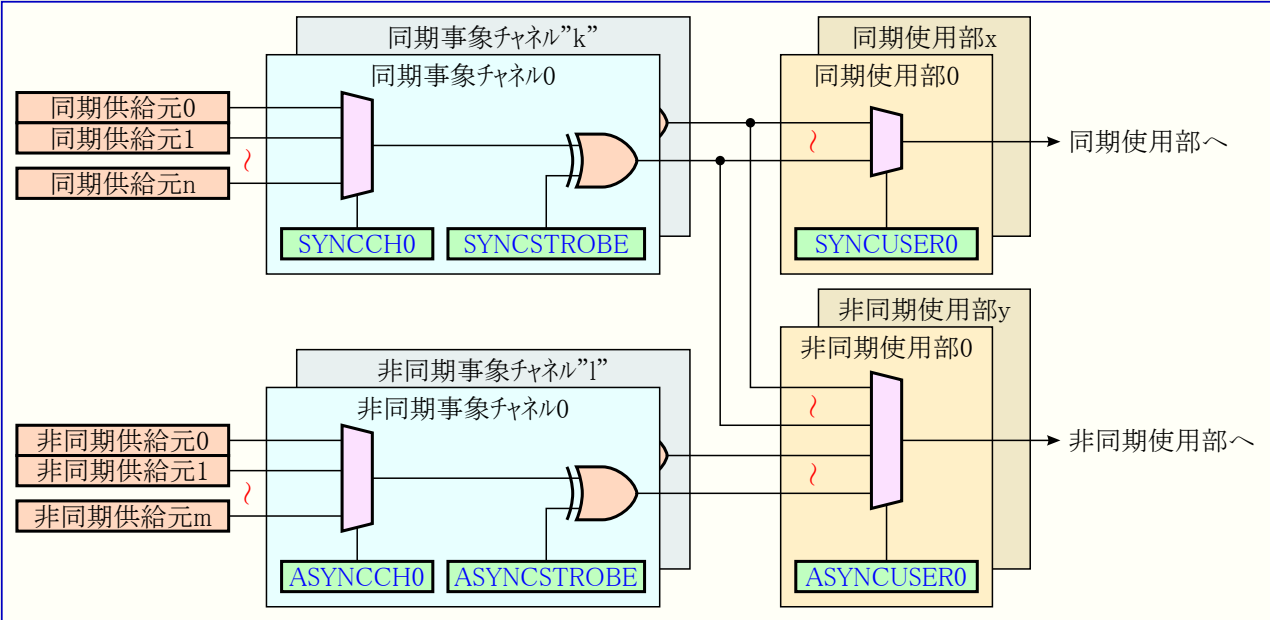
同期事象チャネル"k"

同期事象チャネル0

同期供給元0

同期供給元1

同期供給元n

SYNCCH0

SYNCSTROBE

同期使用部x

同期使用部0

同期使用部へ

SYNCUSER0

非同期使用部y

非同期使用部0

非同期事象チャネル"l"

非同期事象チャネル0

非同期供給元0

非同期供給元1

非同期供給元m

非同期使用部へ

ASYNCCH0

ASYNCSTROBE

ASYNCUSER0